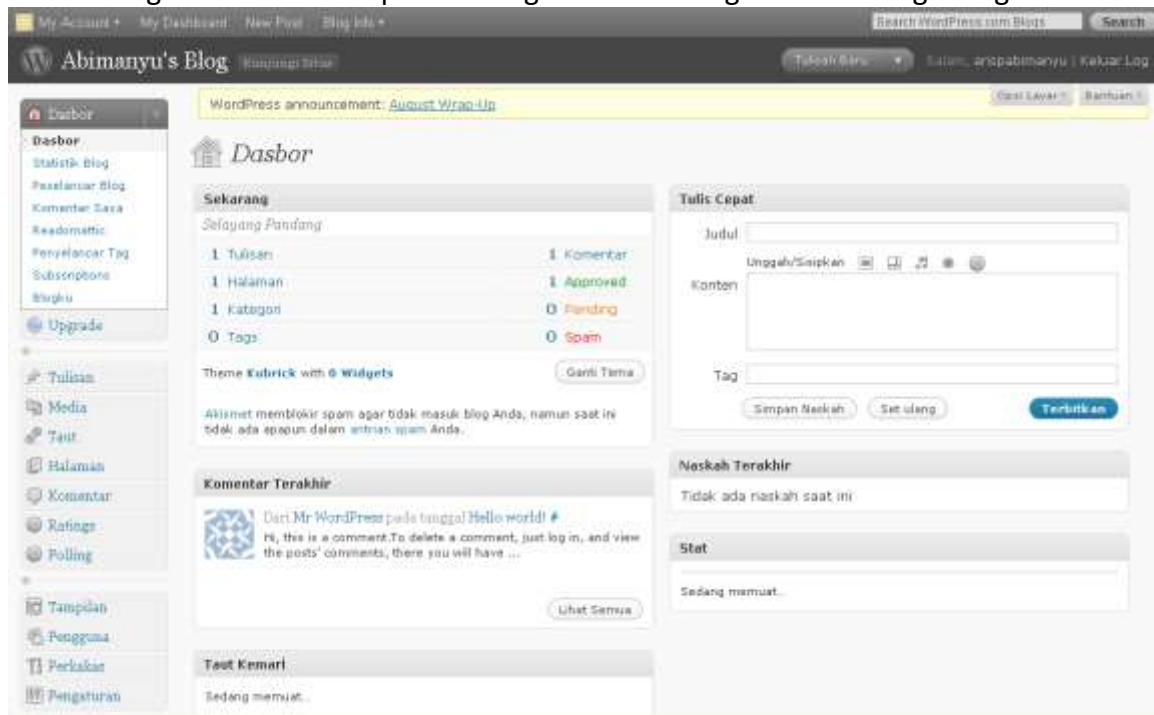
My Account ▾ My Dashboard New Post Blog Info ▾ Search WordPress.com Blogs Search

Abimanyu's Blog Kunjungi Situs

Tulisan Baru ▾ Salam, arispabimanyu | Keluar Log

WordPress announcement: August Wrap-Up

Opsi Layar ▾ Bantuan ▾

Dasbor

Dasbor
Statistik Blog
Penelancar Blog
Komentar Saya
Readomattic
Penyelancar Tag
Subscriptions
Blogku

Upgrade

Tulisan
Media
Taut
Halaman
Komentar
Ratings
Polling

Tampilan
Pengguna
Perkakas
Pengaturan

Dasbor

Sekarang

Selayang Pandang

| | |
|---|---|
| 1 Tulisan | 1 Komentar |
| 1 Halaman | 1 Approved |
| 1 Kategori | 0 Pending |
| 0 Tags | 0 Spam |

Theme Kubrick with 0 Widgets

Ganti Tema

Akismet memblokir spam agar tidak masuk blog Anda, namun saat ini tidak ada apapun dalam antrian spam Anda.

Komentar Terakhir

Dari Mr WordPress pada tanggal Hello world! #
Hi, this is a comment.To delete a comment, just log in, and view the posts' comments, there you will have ...

Lihat Semua

Taut Kemari

Sedang memuat...

Tulis Cepat

Judul

Unggah/Sisipkan

Konten

Tag

Simpan Naskah Set ulang Terbitkan

Naskah Terakhir

Tidak ada naskah saat ini

Stat

Sedang memuat...